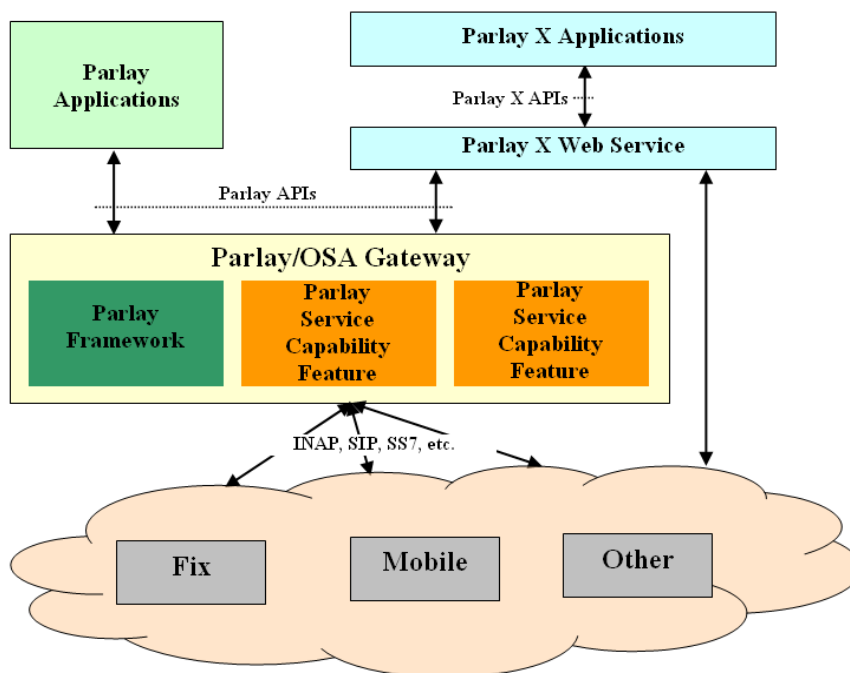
Parlay Applications

Parlay X Applications

Parlay X APIs

Parlay X Web Service

Parlay APIs

Parlay/OSA Gateway

Parlay Framework

Parlay Service Capability Feature

Parlay Service Capability Feature

INAP, SIP, SS7, etc.

Fix

Mobile

Other